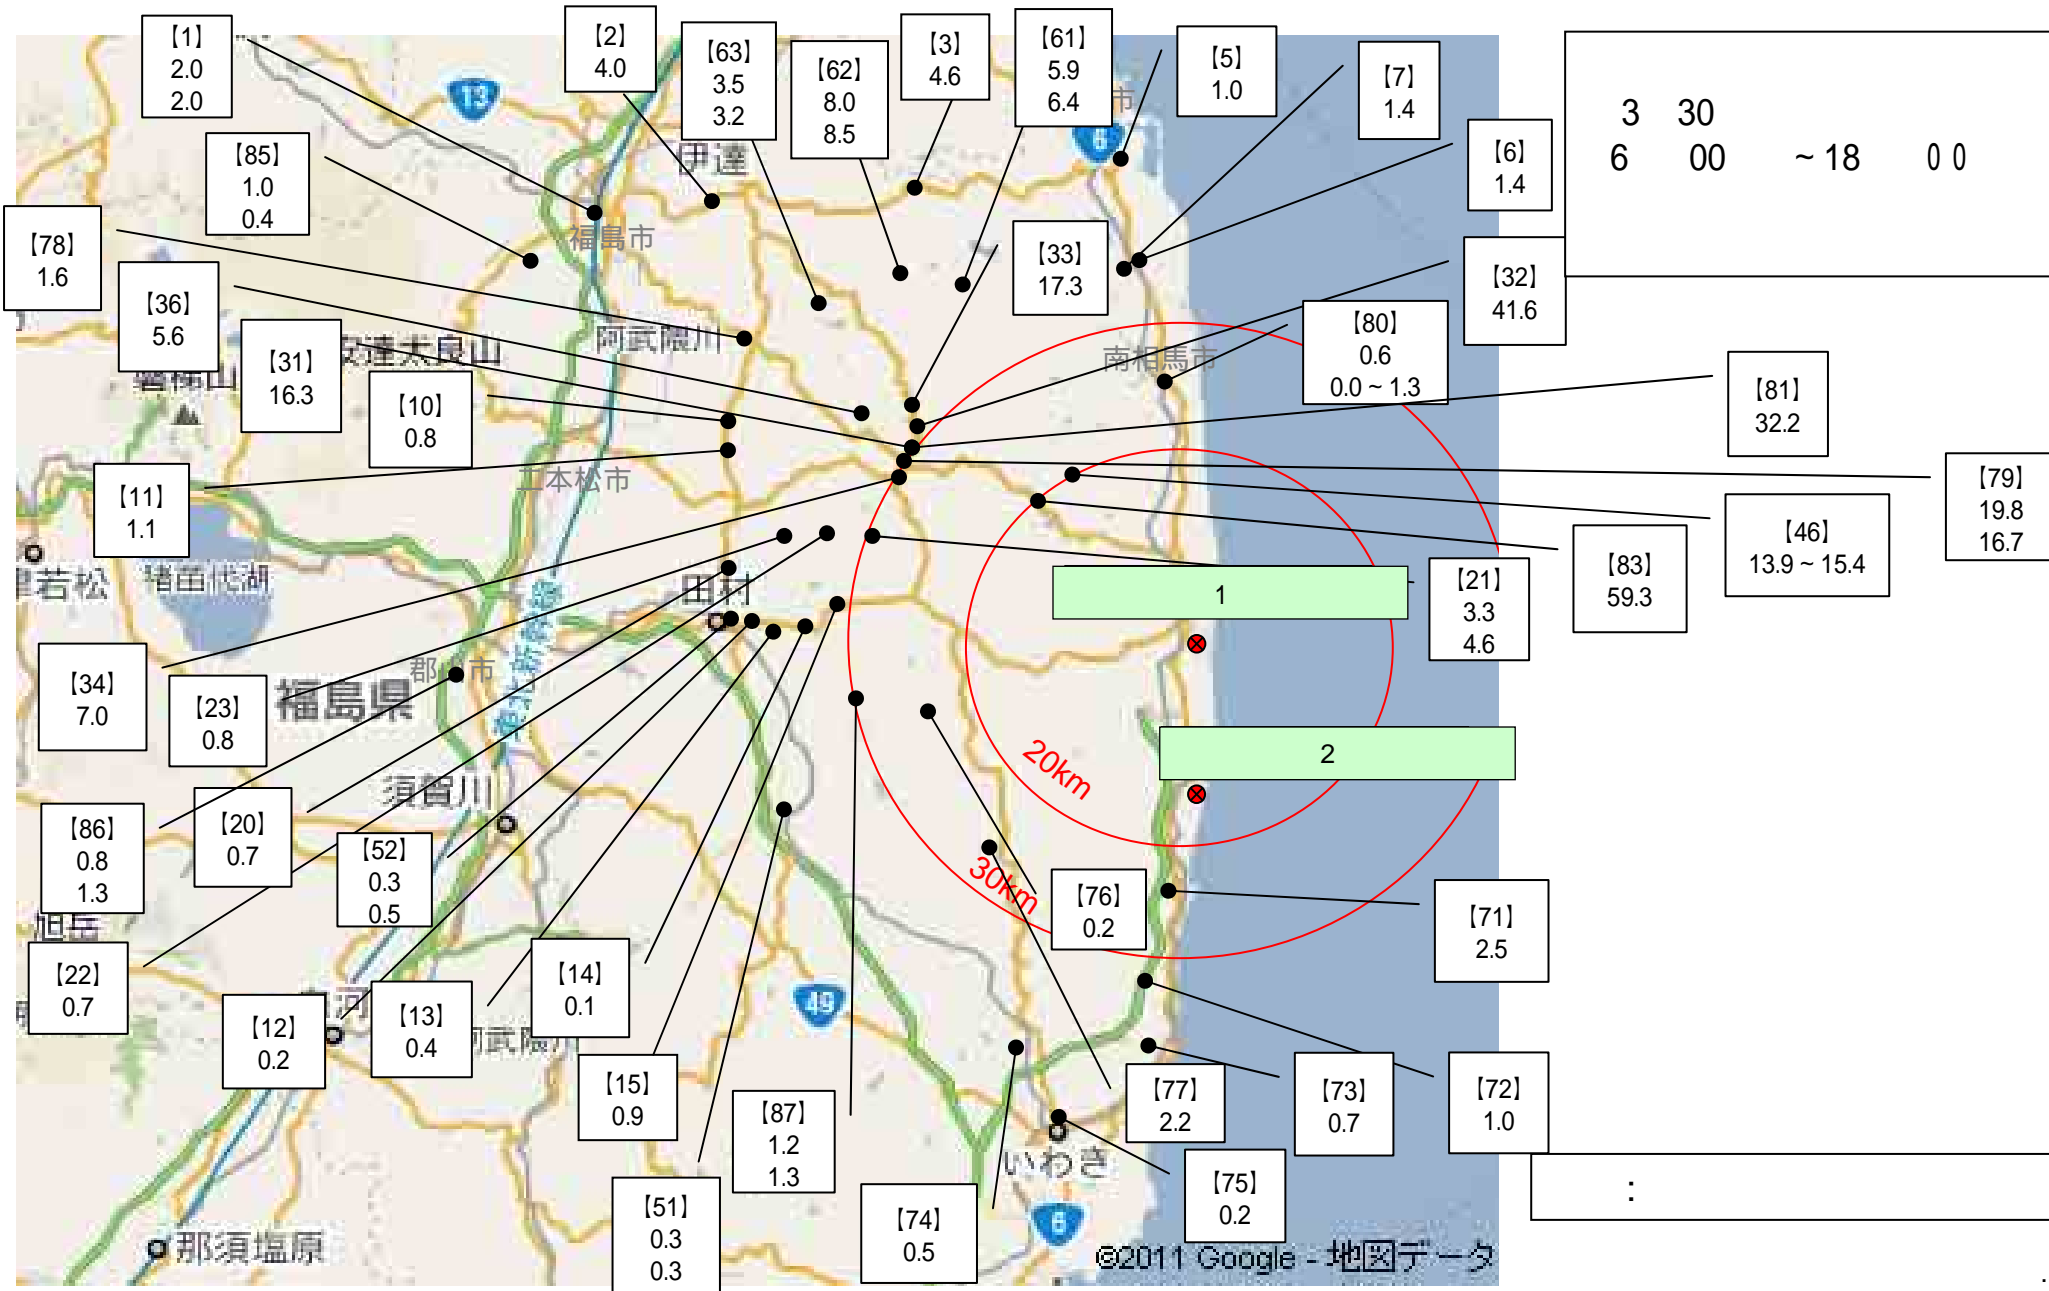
【1】 2.0 2.0

【2】 4.0

【63】 3.5 3.2

【62】 8.0 8.5

【3】 4.6

【61】 5.9 6.4

【5】 1.0

【7】 1.4

【6】 1.4

【85】 1.0 0.4

【78】 1.6

【36】 5.6

【31】 16.3

【10】 0.8

【33】 17.3

【32】 41.6

【80】 0.6 0.0 ~ 1.3

【81】 32.2

【11】 1.1

【79】 19.8 16.7

【46】 13.9 ~ 15.4

【83】 59.3

【21】 3.3 4.6

1

2

【34】 7.0

【23】 0.8

【86】 0.8 1.3

【20】 0.7

【52】 0.3 0.5

【22】 0.7

【12】 0.2

【13】 0.4

【14】 0.1

【15】 0.9

【87】 1.2 1.3

【51】 0.3 0.3

【74】 0.5

【76】 0.2

【71】 2.5

【77】 2.2

【73】 0.7

【72】 1.0

【75】 0.2

20km

30km

3 30
6 00 ~ 18 0 0

:

福島市
伊達
阿武隈川
安達太良山
磐梯山
二本松市
南相馬市
猪苗代湖
若松
田村
郡山市
福島県
須賀川
旭岳
白河
阿武隈川
いわき
那須塩原
13
6
49
6
市
©2011 Google - 地図データ